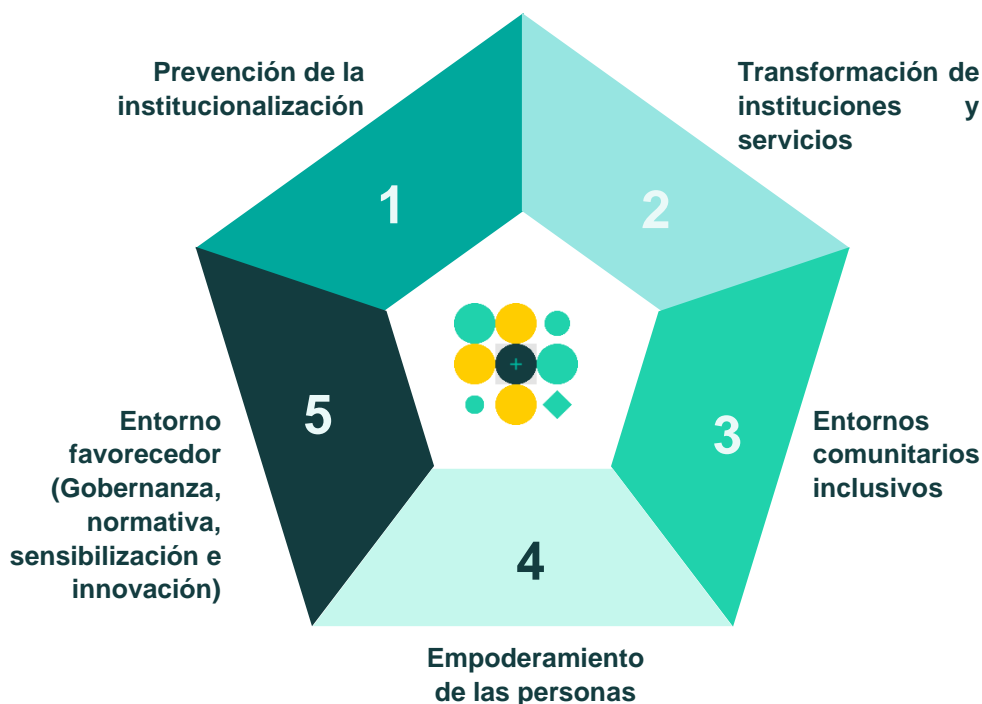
Prevención de la institucionalización

1

Transformación de instituciones y servicios

2

3

Entornos comunitarios inclusivos

4

Empoderamiento de las personas

5

Entorno favorecedor (Gobernanza, normativa, sensibilización e innovación)

+